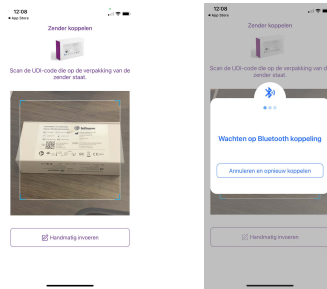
12:08
◂ App Store

Zender koppelen

Scan de UDI-code die op de verpakking van de zender staat.

Handmatig invoeren

12:08
◂ App Store

Zender koppelen

Scan de UDI-code die op de verpakking van de zender staat.

Wachten op Bluetooth koppeling

Annuleren en opnieuw koppelen

Handmatig invoeren